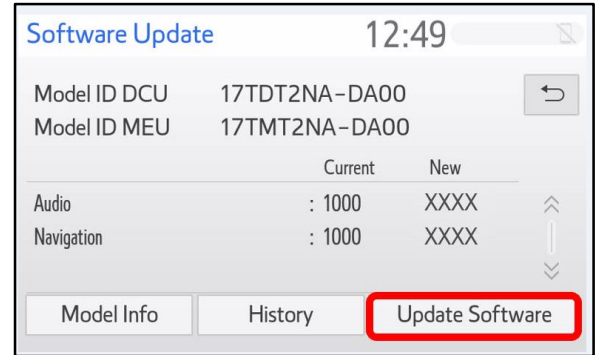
Software Update 12:49

Model ID DCU 17TDT2NA-DA00
Model ID MEU 17TMT2NA-DA00

| | Current | New |
|---|---|---|
| Audio | : 1000 | XXXX |
| Navigation | : 1000 | XXXX |

Model Info History Update Software